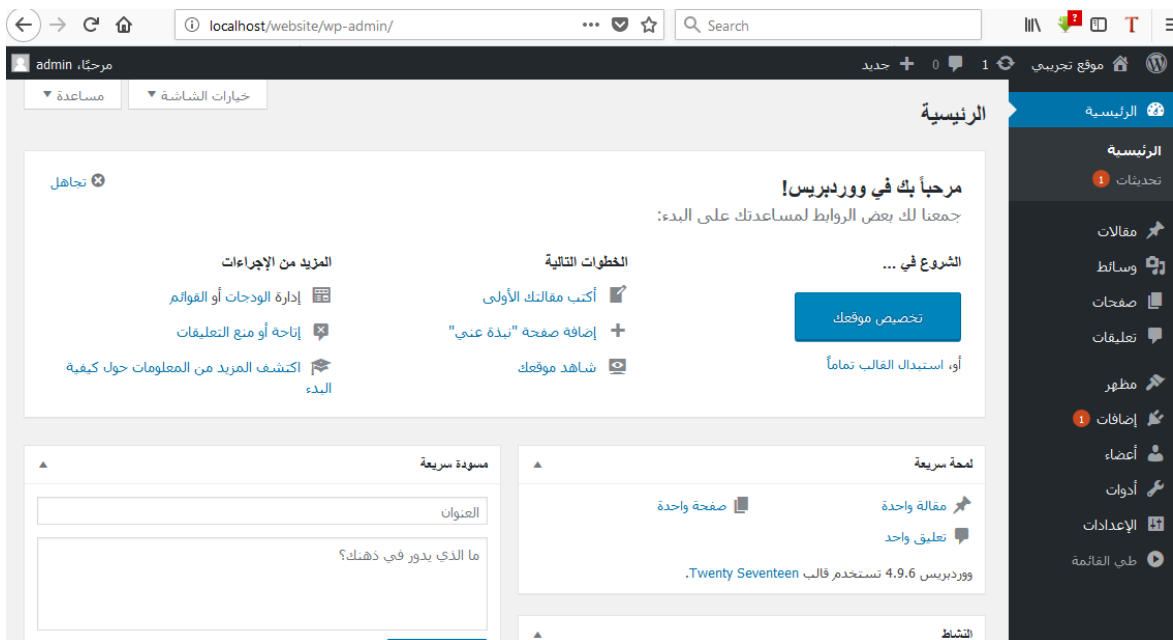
localhost/website/wp-admin/
Search
T

موقع تجريبي 1 0 جديد
مرحبًا، admin

الرئيسية
الرئيسية
تحديثات 1
مقالات
وسائط
صفحات
تعليقات
مظهر
إضافات 1
أعضاء
أدوات
الإعدادات
طي القائمة

خيارات الشاشة ▼
مساعدة ▼

الرئيسية

مرحباً بك في ووردبريس!
جمعنا لك بعض الروابط لمساعدتك على البدء:
تجاهل

الشروع في ...
تخصيص موقعك
أو، استبدال القالب تماماً

الخطوات التالية
أكتب مقالتك الأولى
إضافة صفحة "نبذة عني"
شاهد موقعك

المزيد من الإجراءات
إدارة الودجات أو القوائم
إتاحة أو منع التعليقات
اكتشف المزيد من المعلومات حول كيفية البدء

لمحة سريعة
مقالة واحدة
صفحة واحدة
تعليق واحد
ووردبريس 4.9.6 تستخدم قالب Twenty Seventeen.

مسودة سريعة
العنوان
ما الذي يدور في ذهنك؟

النشاط